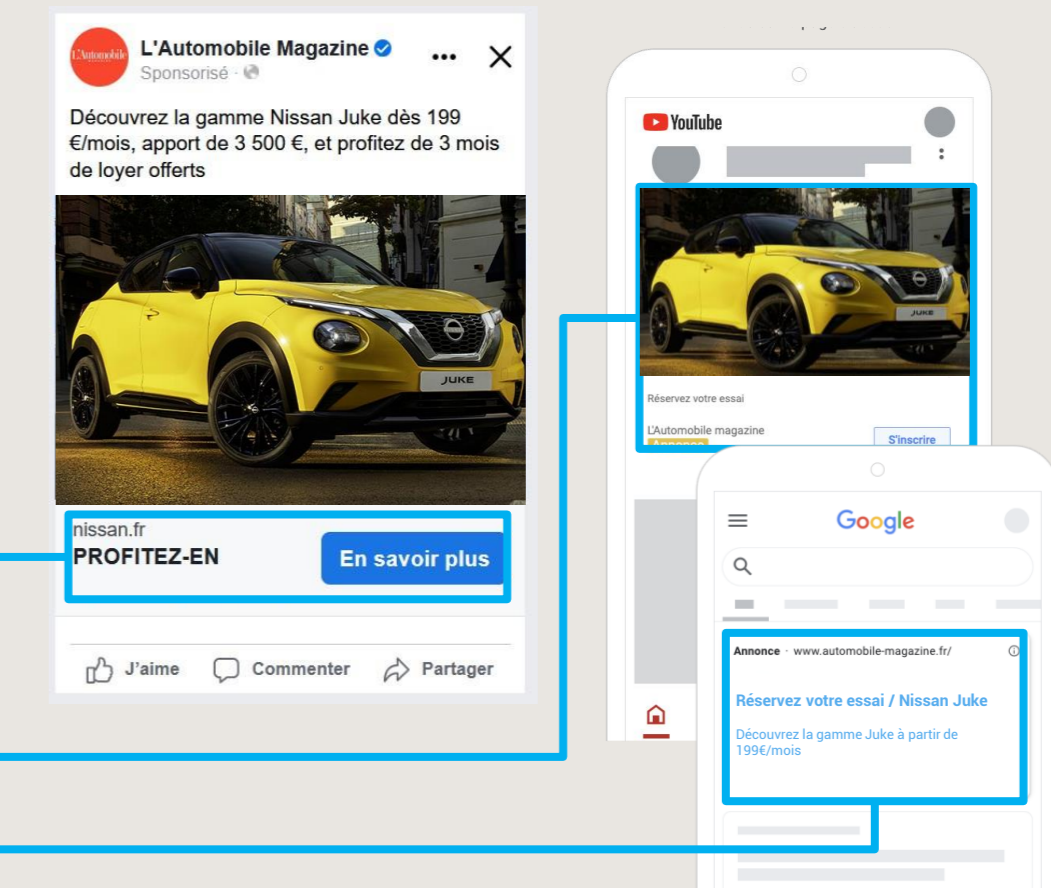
L'Automobile
L'Automobile Magazine
Sponsorisé ·
Découvrez la gamme Nissan Juke dès 199 €/mois, apport de 3 500 €, et profitez de 3 mois de loyer offerts
JUKE
nissan.fr
PROFITEZ-EN
En savoir plus
J'aime
Commenter
Partager

YouTube
JUKE
Réservez votre essai
L'Automobile magazine
Annonce
S'inscrire

Google
Annonce · www.automobile-magazine.fr/
Réservez votre essai / Nissan Juke
Découvrez la gamme Juke à partir de 199€/mois